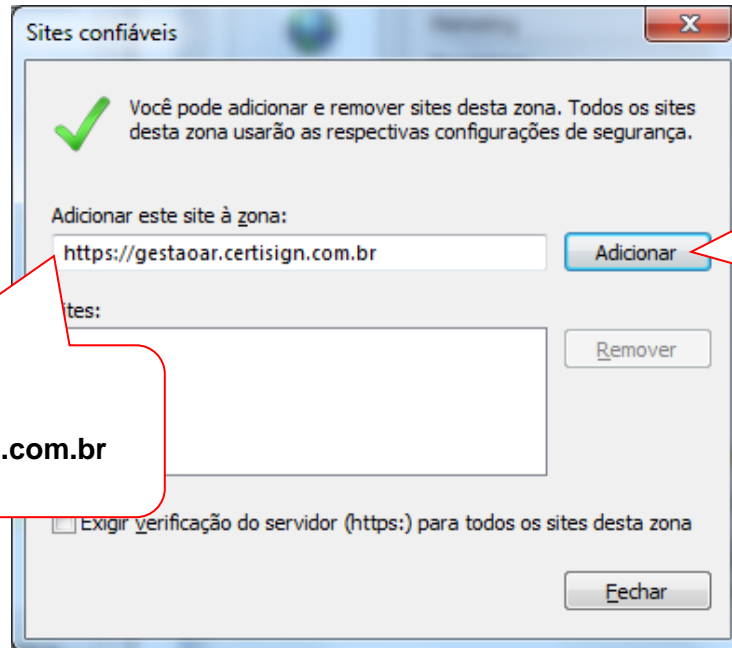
Sites confiáveis

Você pode adicionar e remover sites desta zona. Todos os sites desta zona usarão as respectivas configurações de segurança.

Adicionar este site à zona:

https://gestaoar.certisign.com.br

Adicionar

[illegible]ites:

Remover

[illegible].com.br

Exigir verificação do servidor (https:) para todos os sites desta zona

Fechar